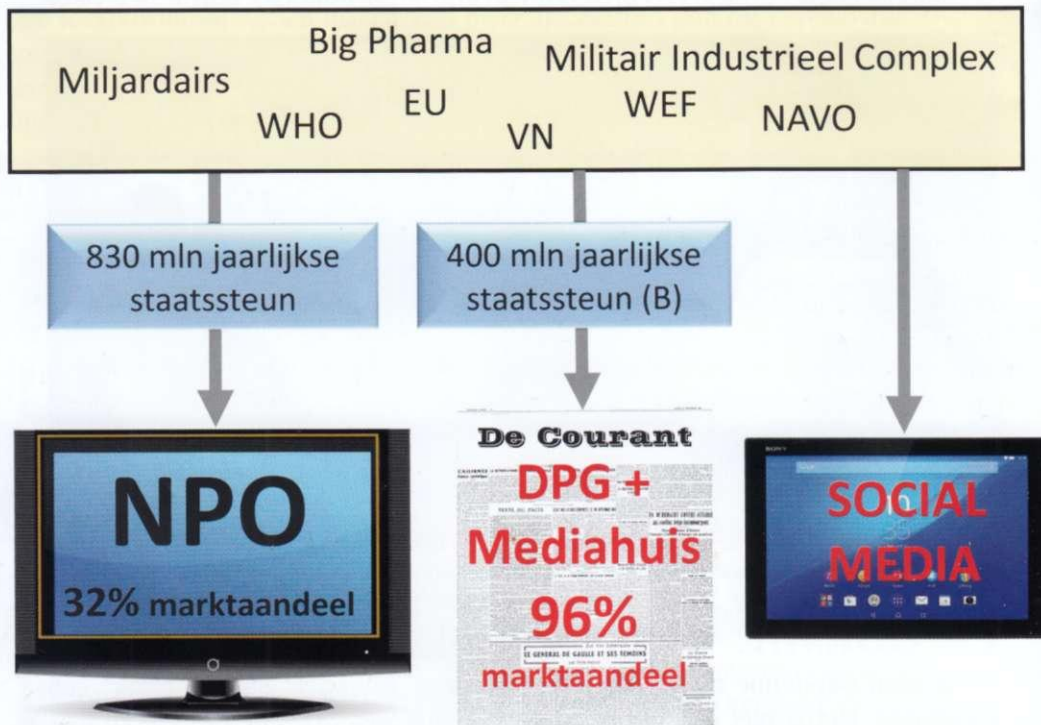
Miljardairs

Big Pharma

WHO

EU

VN

Militair Industrieel Complex

WEF

NAVO

830 mln jaarlijkse staatssteun

400 mln jaarlijkse staatssteun (B)

NPO

32% marktaandeel

De Courant

DPG + Mediahuis

96%

marktaandeel

LE GENERAL DE GAULLE ET SES TEMOINS

SOCIAL MEDIA

SONY